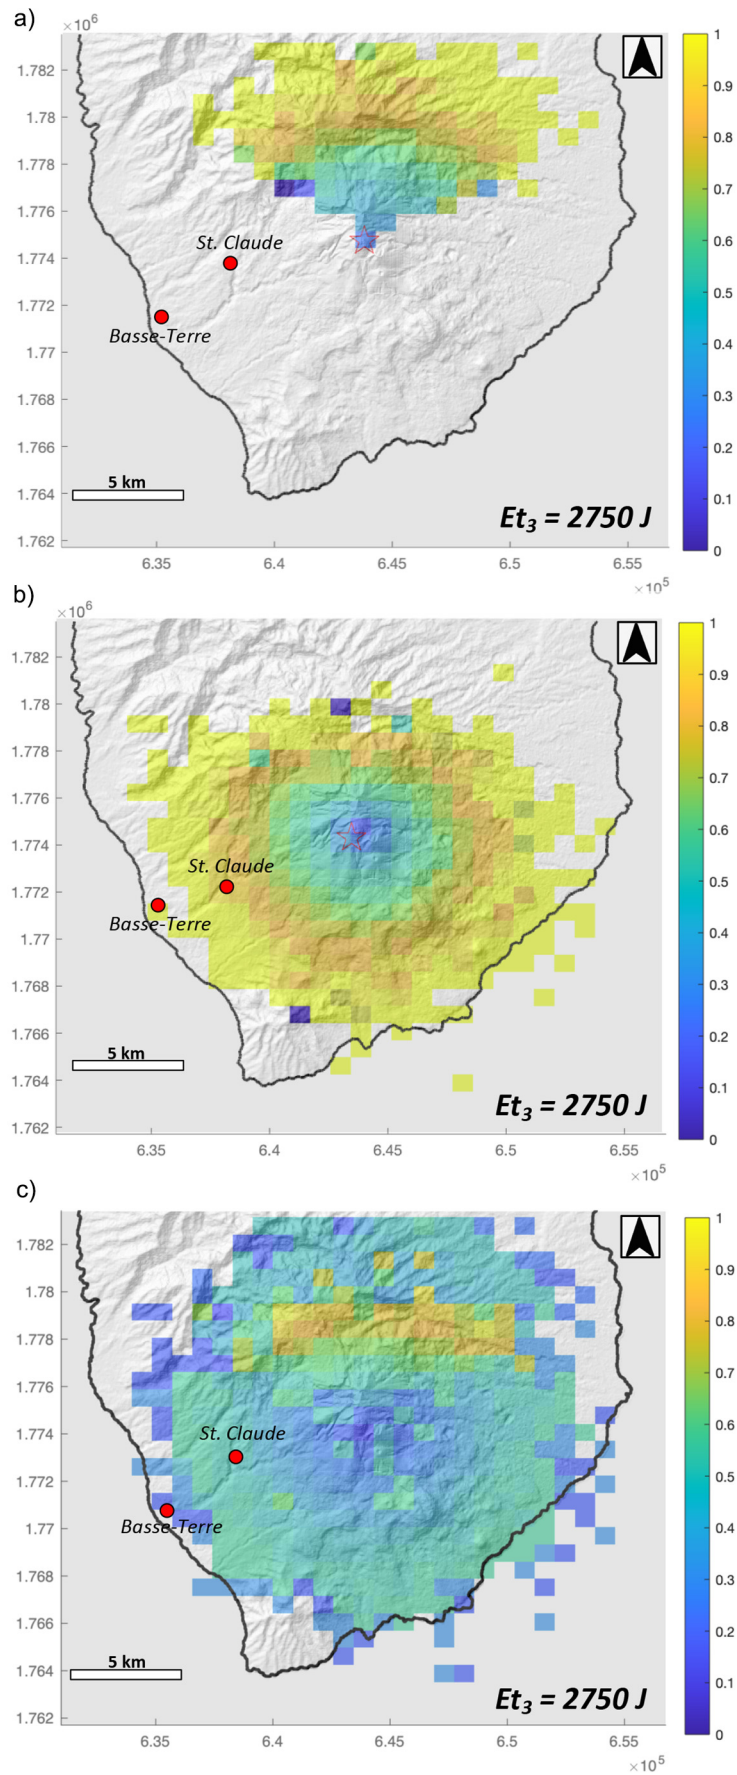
a)

$\times10^6$

1.782
1.78
1.778
1.776
1.774
1.772
1.77
1.768
1.766
1.764
1.762

St. Claude

Basse-Terre

5 km

$Et_3$ = 2750 J

6.35 6.4 6.45 6.5 6.55

$\times10^5$

1
0.9
0.8
0.7
0.6
0.5
0.4
0.3
0.2
0.1
0

b)

$\times10^6$

1.782
1.78
1.778
1.776
1.774
1.772
1.77
1.768
1.766
1.764
1.762

St. Claude

Basse-Terre

5 km

$Et_3$ = 2750 J

6.35 6.4 6.45 6.5 6.55

$\times10^5$

1
0.9
0.8
0.7
0.6
0.5
0.4
0.3
0.2
0.1
0

c)

1.782
1.78
1.778
1.776
1.774
1.772
1.77
1.768
1.766
1.764
1.762

St. Claude

Basse-Terre

5 km

$Et_3$ = 2750 J

6.35 6.4 6.45 6.5 6.55

$\times10^5$

1
0.9
0.8
0.7
0.6
0.5
0.4
0.3
0.2
0.1
0